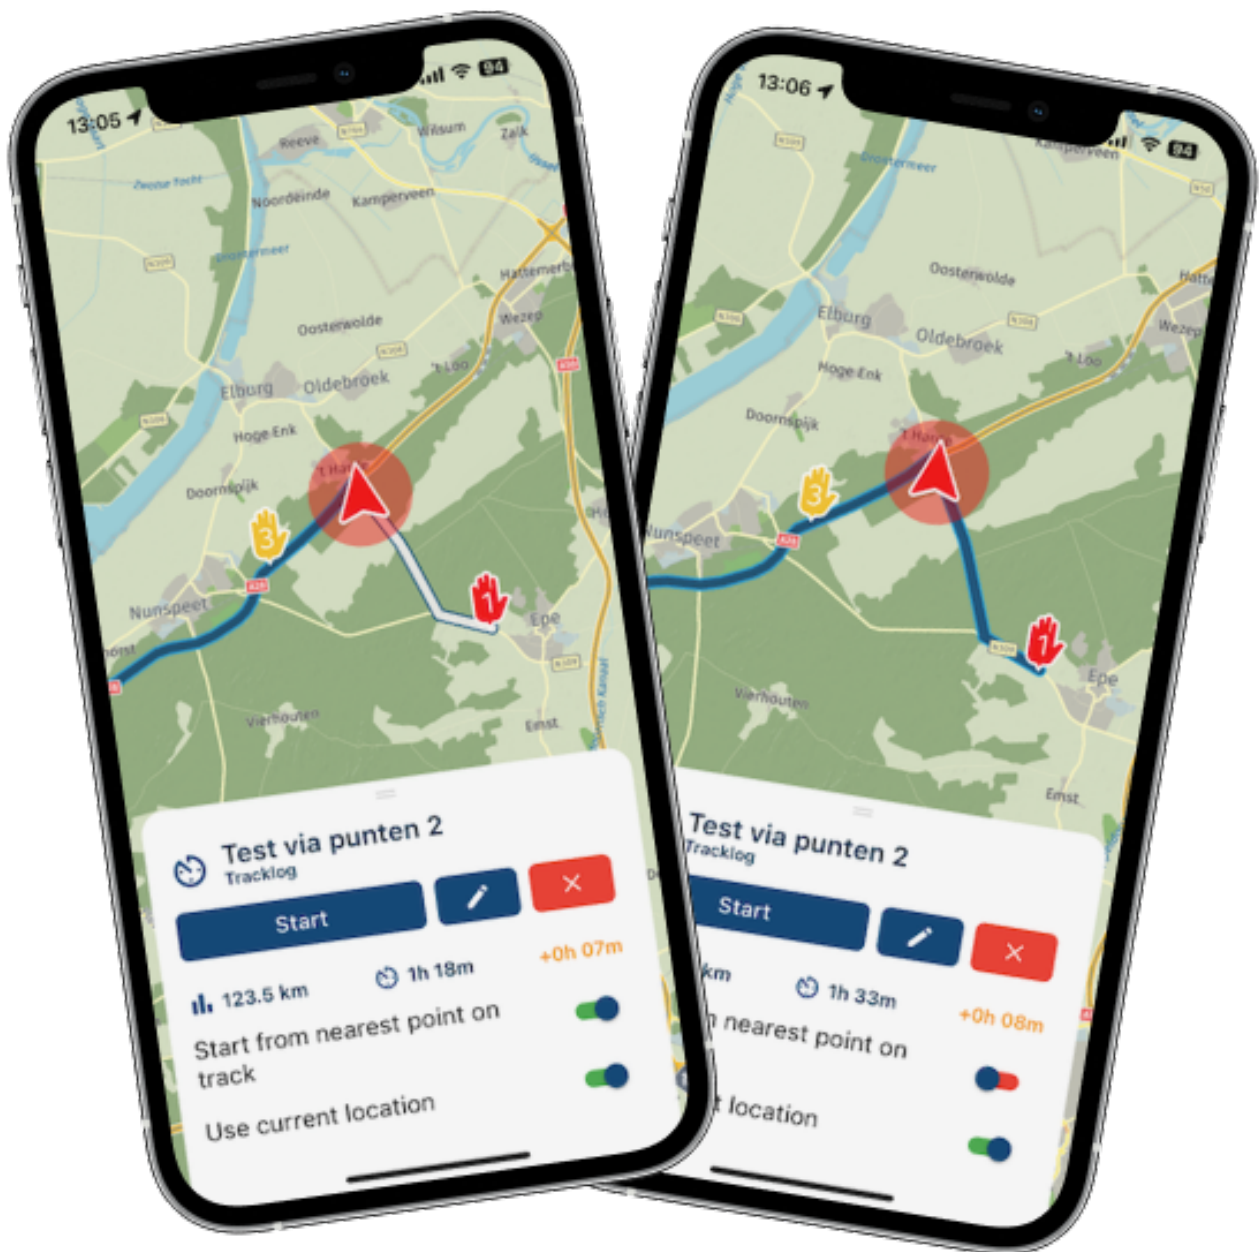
13:05

84

Zwolse Vecht

Reeve

Wilsum

Zalk

Noordeinde

Kamperveen

Drontermeer

Hattemerbr

Oosterwolde

Wezep

Elburg

Oldebroek

't Loo

Hoge Enk

Doornspijk

't Harde

Nunspeet

Epe

Vierhouten

Emst

3

1

Test via punten 2
Tracklog

Start

123.5 km

1h 18m

+0h 07m

Start from nearest point on track

Use current location

13:06

84

Kamperveen

Drontermeer

Oosterwolde

Elburg

Oldebroek

Wezep

't Loo

Hoge Enk

Doornspijk

't Harde

Nunspeet

Epe

Vierhouten

Emst

3

1

Test via punten 2
Tracklog

Start

km

1h 33m

+0h 08m

n nearest point on

t location